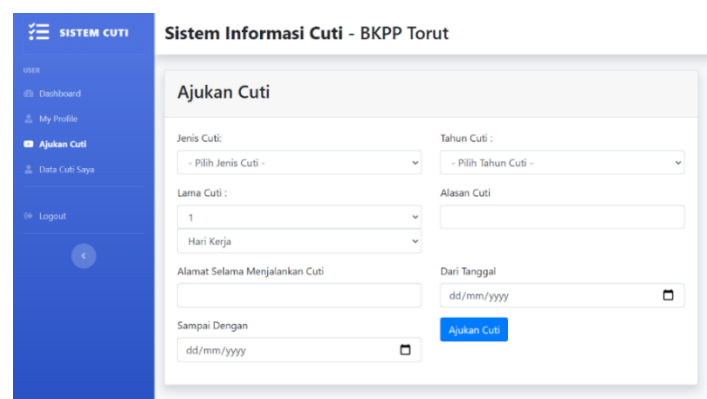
SISTEM CUTI

USER

Dashboard

My Profile

Ajukan Cuti

Data Cuti Saya

Logout

Sistem Informasi Cuti - BKPP Torut

Ajukan Cuti

Jenis Cuti:

- Pilih Jenis Cuti -

Tahun Cuti :

- Pilih Tahun Cuti -

Lama Cuti :

1

Hari Kerja

Alasan Cuti

Alamat Selama Menjalankan Cuti

Dari Tanggal

dd/mm/yyyy

Sampai Dengan

dd/mm/yyyy

Ajukan Cuti